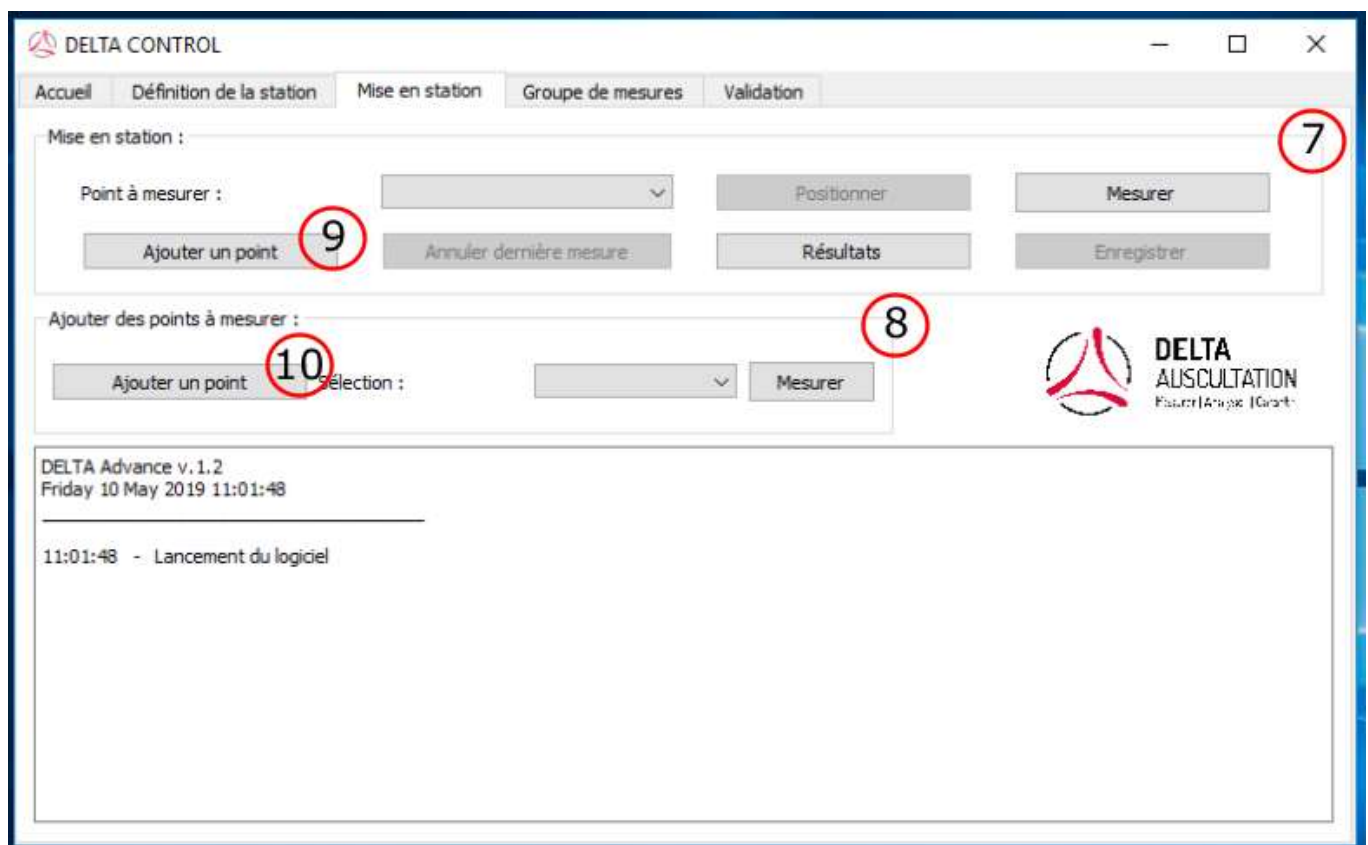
DELTA CONTROL

Accueil | Définition de la station | Mise en station | Groupe de mesures | Validation

Mise en station :

7

Point à mesurer :

Positionner

Mesurer

Ajouter un point

9

Annuler dernière mesure

Résultats

Enregistrer

Ajouter des points à mesurer :

8

Ajouter un point

10

Sélection :

Mesurer

DELTA
AUSCULTATION
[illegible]

DELTA Advance v.1.2
Friday 10 May 2019 11:01:48

11:01:48 - Lancement du logiciel